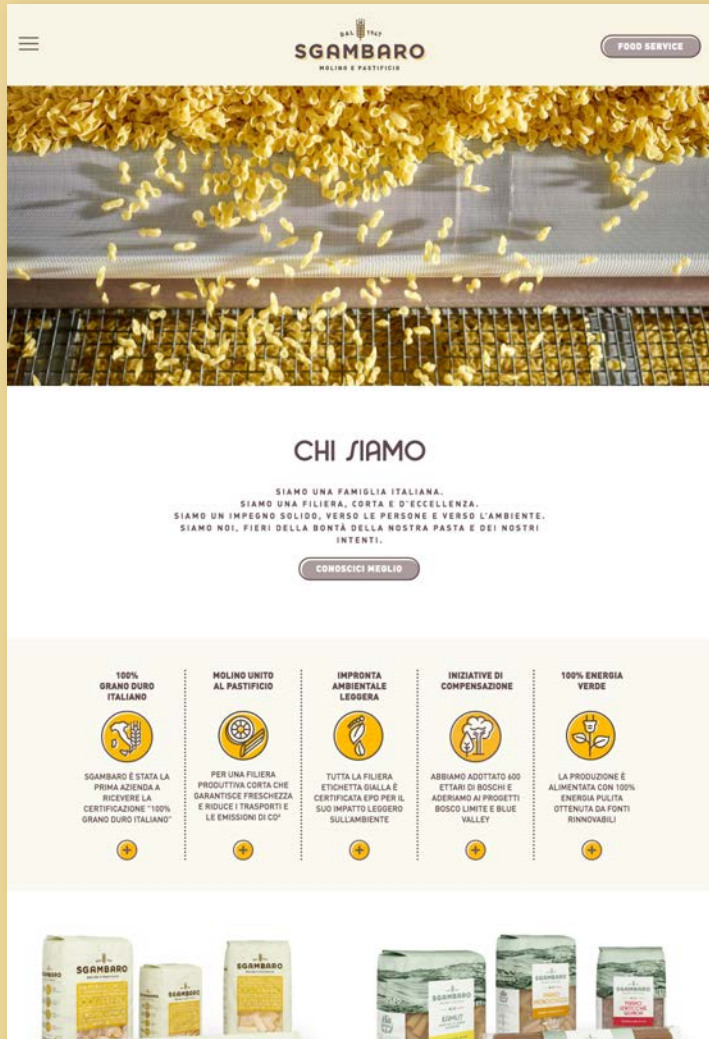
DAL 1947
SGAMBARO
MOLINO E PASTIFICIO

FOOD SERVICE

CHI SIAMO

SIAMO UNA FAMIGLIA ITALIANA.
SIAMO UNA FILIERA, CORTA E D'ECCELLENZA.
SIAMO UN IMPEGNO SOLIDO, VERSO LE PERSONE E VERSO L'AMBIENTE.
SIAMO NOI, FIERI DELLA BONTÀ DELLA NOSTRA PASTA E DEI NOSTRI INTENTI.

CONOSCICI MEGLIO

100% GRANO DURO ITALIANO

SGAMBARO È STATA LA PRIMA AZIENDA A RICEVERE LA CERTIFICAZIONE "100% GRANO DURO ITALIANO"

MOLINO UNITO AL PASTIFICIO

PER UNA FILIERA PRODUTTIVA CORTA CHE GARANTISCE FRESCHEZZA E RIDUCE I TRASPORTI E LE EMISSIONI DI $CO^2$

IMPRONTA AMBIENTALE LEGGERA

TUTTA LA FILIERA ETICHETTA GIALLA È CERTIFICATA EPD PER IL SUO IMPATTO LEGGERO SULL'AMBIENTE

INIZIATIVE DI COMPENSAZIONE

ABBIAMO ADOTTATO 600 ETTARI DI BOSCHI E ADERIAMO AI PROGETTI BOSCO LIMITE E BLUE VALLEY

100% ENERGIA VERDE

LA PRODUZIONE È ALIMENTATA CON 100% ENERGIA PULITA OTTENUTA DA FONTI RINNOVABILI

SGAMBARO
SGAMBARO
SGAMBARO
SGAMBARO
KAMUT
SGAMBARO
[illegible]